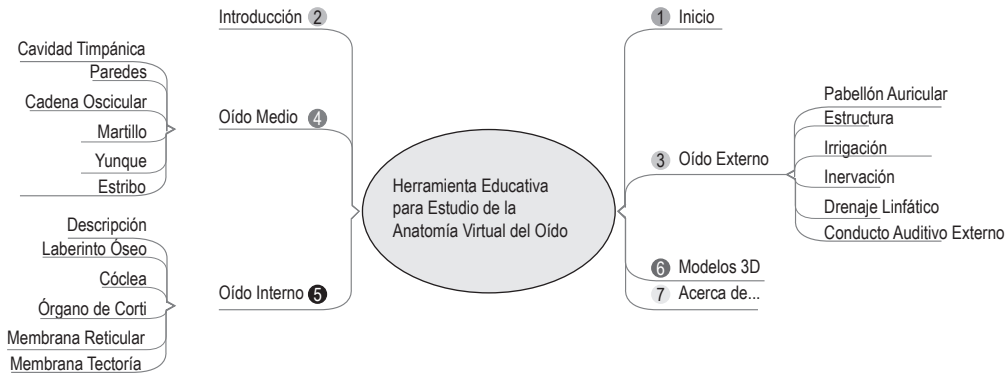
Herramienta Educativa para Estudio de la Anatomía Virtual del Oído

Introducción 2

Oído Medio 4

Cavidad Timpánica
Paredes
Cadena Oscicular
Martillo
Yunque
Estribo

Oído Interno 5

Descripción
Laberinto Óseo
Cóclea
Órgano de Corti
Membrana Reticular
Membrana Tectoría

1 Inicio

3 Oído Externo

Pabellón Auricular
Estructura
Irrigación
Inervación
Drenaje Linfático
Conducto Auditivo Externo

6 Modelos 3D

7 Acerca de...